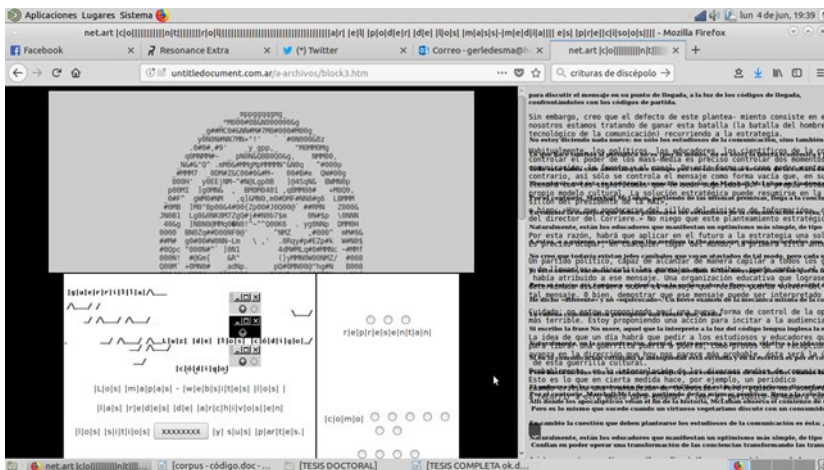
Aplicaciones Lugares Sistema

lun 4 de jun, 19:39

net.art |c|o|||||||||n|t||||||||r|o|l||||||||||||||||||||||||||||||||||||||||a|r| |e|l| |p|o|d|e|r| |d|e| |l|o|s| |m|a|s|s|-|m|e|d|i|a|||| e|s| |p|r|e|||c|i|s|o|||s|||| - Mozilla Firefox

Facebook | Resonance Extra | (*) Twitter | Correo - gerledesma@ | net.art |c|o|||||||||n|t|||

untitledocument.com.ar/a-archivos/block3.htm

crituras de discépolo

|g|u|e|r|r|i|l|l|a|

|r|e|p|r|e|s|e|n|t|a|n|

|c|ó|d|i|g|o|

|L|o|s| |m|a|p|a|s| - |w|e|b|s|i|t|e|s| |l|o|s| |

|l|a|s| |r|e|d|e|s| |d|e| |a|r|c|h|i|v|o|s| |e|n|

|l|o|s| |s|i|t|i|o|s| xxxxxxxx |y| s|u|s| |p|a|r|t|e|s.|

|c|o|m|o|

para discutir el mensaje en su punto de llegada, a la luz de los códigos de llegada, confrontándolos con los códigos de partida.

Sin embargo, creo que el defecto de este planteamiento consiste en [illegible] nosotros estamos tratando de ganar esta batalla (la batalla del hombre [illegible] tecnológico de la comunicación) recurriendo a la estrategia.

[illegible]

[corpus - código.doc - ... | [TESIS DOCTORAL] | [TESIS COMPLETA ok.d...

net.art |c|o|||||||||n|t|||||